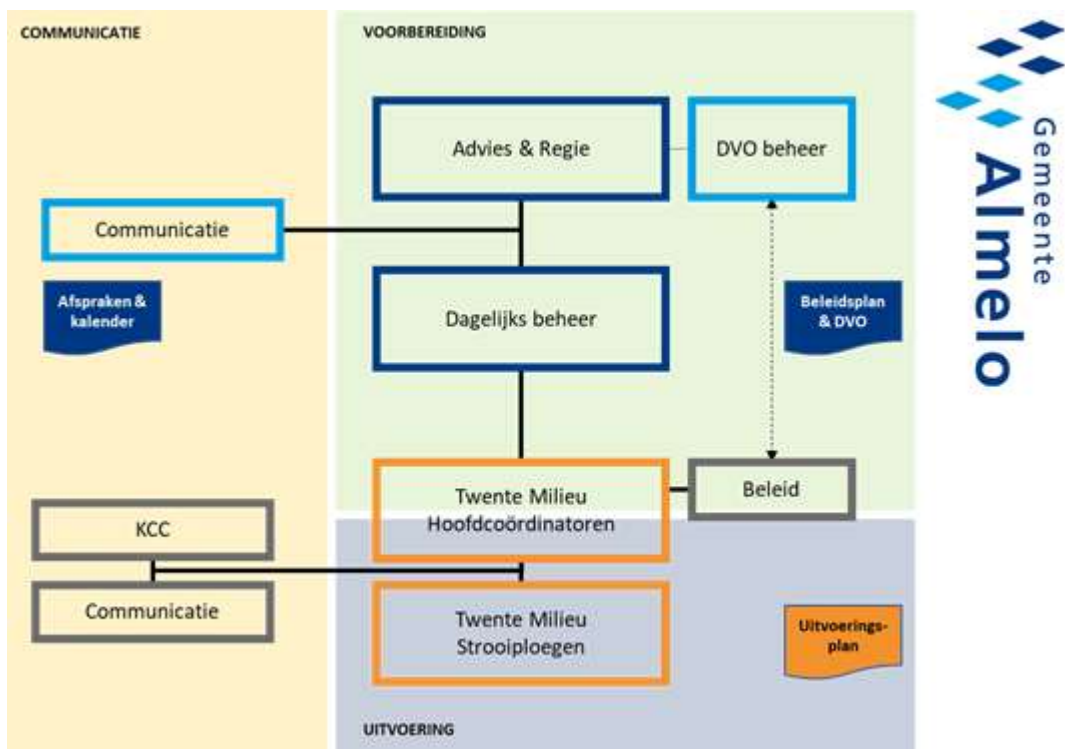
COMMUNICATIE

VOORBEREIDING

Gemeente Almelo

Advies & Regie

DVO beheer

Communicatie

Afspraken & kalender

Dagelijks beheer

Beleidsplan & DVO

Twente Milieu Hoofdcoördinatoren

Beleid

KCC

Communicatie

Twente Milieu Strooiploegen

Uitvoeringsplan

UITVOERING